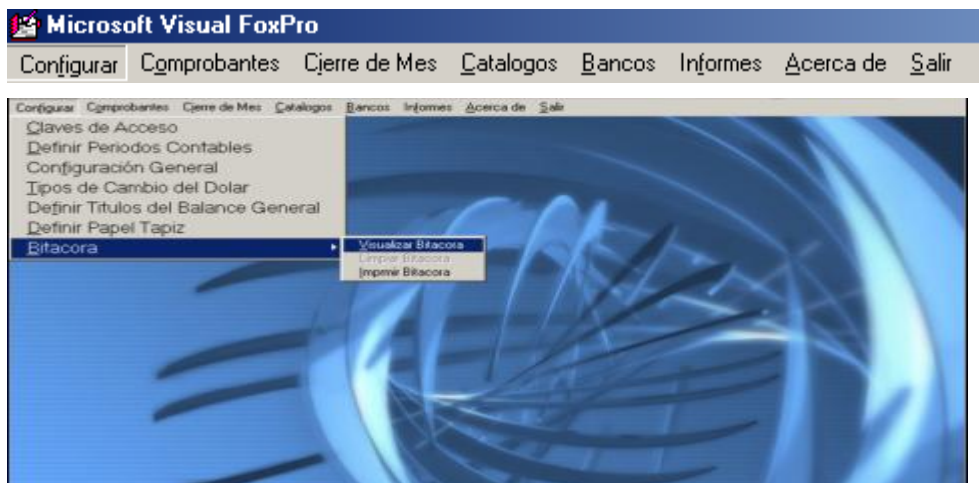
Microsoft Visual FoxPro

Configurar Comprobantes Cierre de Mes Catalogos Bancos Informes Acerca de Salir

Configurar Comprobantes Cierre de Mes Catalogos Bancos Informes Acerca de Salir

Claves de Acceso
Definir Periodos Contables
Configuración General
Tipos de Cambio del Dolar
Definir Titulos del Balance General
Definir Papel Tapiz
Bitacora

Visualizar Bitacora
Limpiar Bitacora
Imprimir Bitacora